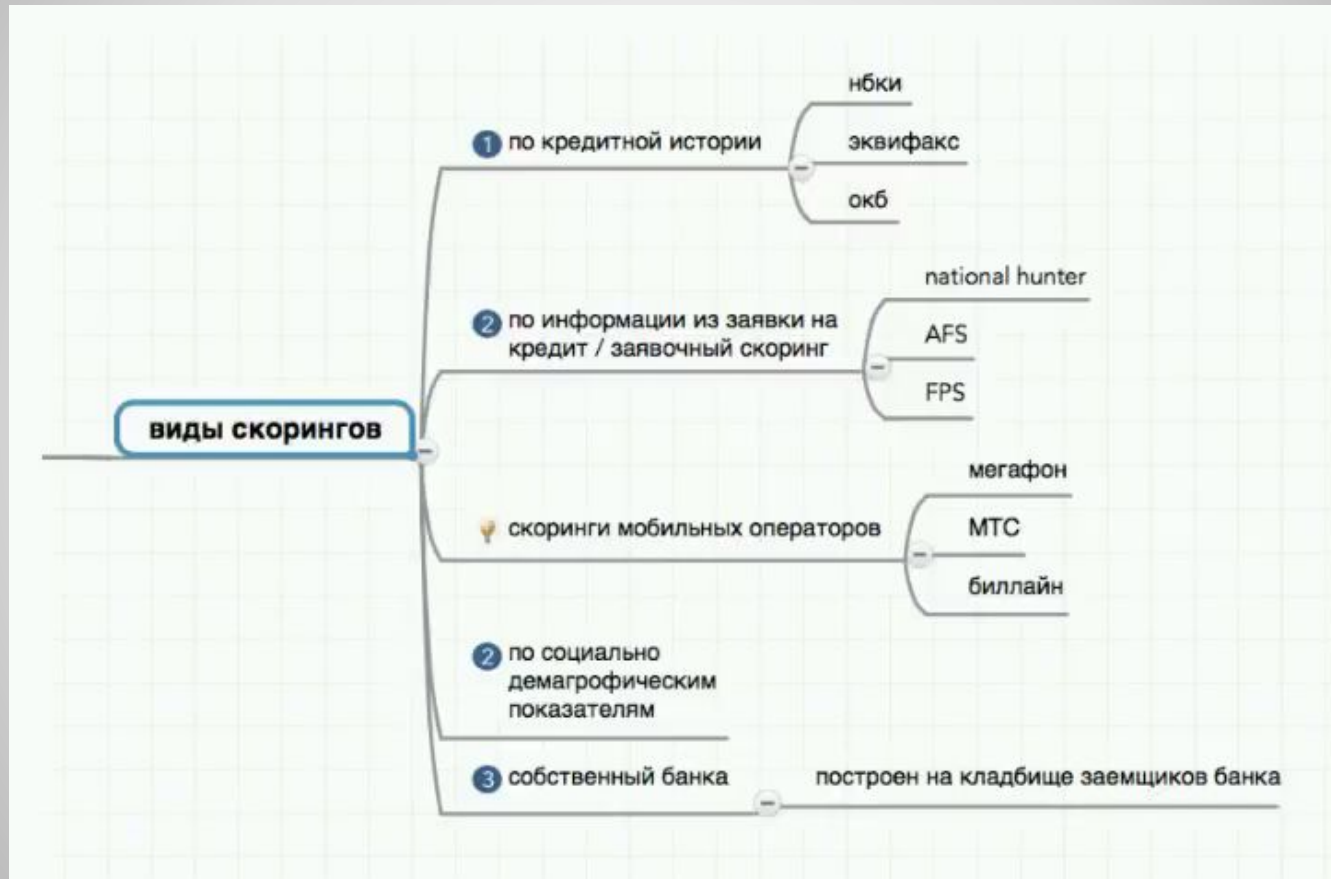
виды скорингов

1 по кредитной истории

нбки

эквифакс

окб

2 по информации из заявки на кредит / заявочный скоринг

national hunter

AFS

FPS

скоринги мобильных операторов

мегафон

МТС

биллайн

2 по социально демагрофическим показателям

3 собственный банка

построен на кладбище заемщиков банка